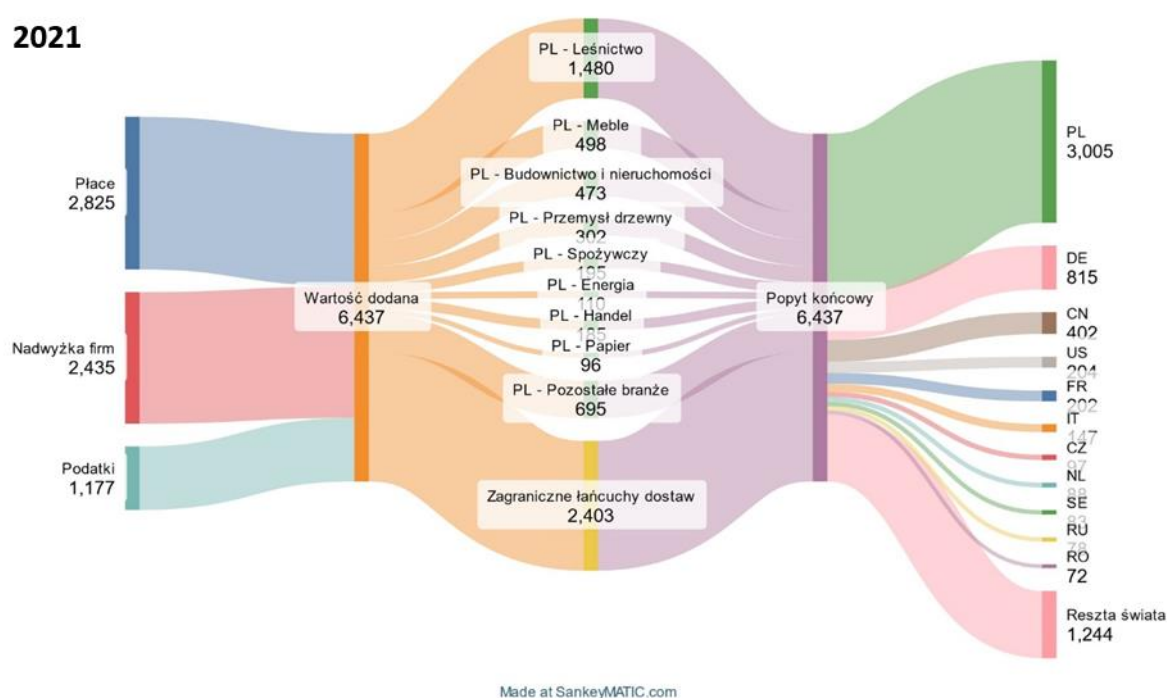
2021

Płace
2,825

Nadwyżka firm
2,435

Podatki
1,177

Wartość dodana
6,437

PL - Leśnictwo
1,480

PL - Meble
498

PL - Budownictwo i nieruchomości
473

PL - Przemysł drzewny
302

PL - Spożywczy
195

PL - Energia
110

PL - Handel
105

PL - Papier
96

PL - Pozostałe branże
695

Zagraniczne łańcuchy dostaw
2,403

Popyt końcowy
6,437

PL
3,005

DE
815

CN
402

US
204

FR
202

IT
147

CZ
97

NL
89

SE
83

RU
78

RO
72

Reszta świata
1,244

Made at SankeyMATIC.com